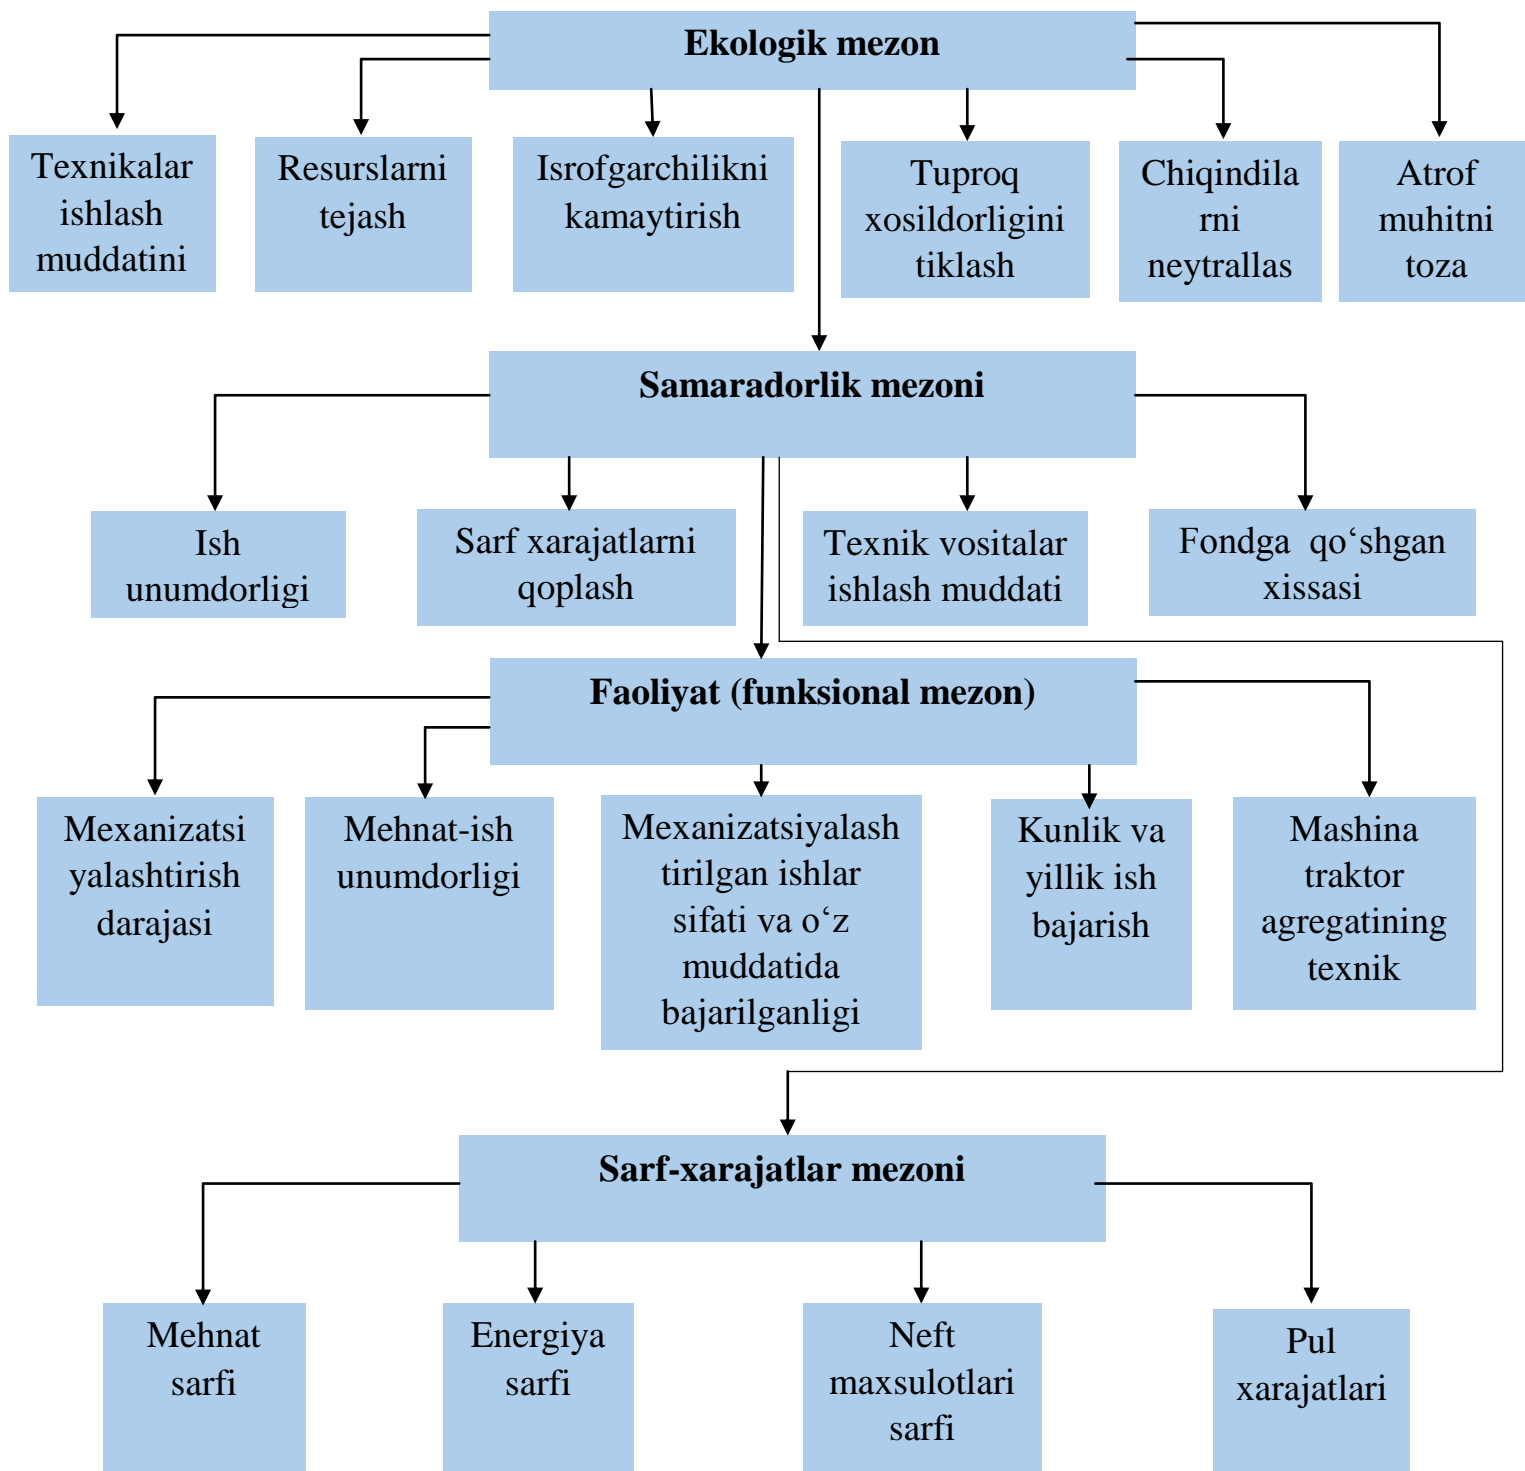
Ekologik mezon

Texnikalar ishlash muddatini

Resurslarni tejash

Isrofgarchilikni kamaytirish

Tuproq xosildorligini tiklash

Chiqindilarni neytrallas

Atrof muhitni toza

Samaradorlik mezoni

Ish unumdorligi

Sarf xarajatlarni qoplash

Texnik vositalar ishlash muddati

Fondga qo‘shgan xissasi

Faoliyat (funksional mezon)

Mexanizatsiyalashtirish darajasi

Mehnat-ish unumdorligi

Mexanizatsiyalashtirilgan ishlar sifati va o‘z muddatida bajarilganligi

Kunlik va yillik ish bajarish

Mashina traktor agregatining texnik

Sarf-xarajatlar mezoni

Mehnat sarfi

Energiya sarfi

Neft maxsulotlari sarfi

Pul xarajatlari